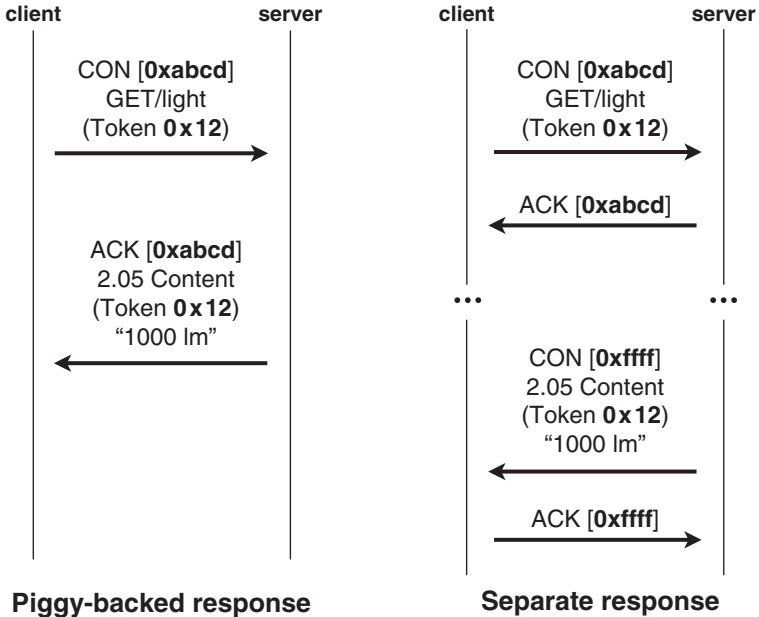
client

server

CON [0xabcd]
GET/light
(Token 0x12)

ACK [0xabcd]
2.05 Content
(Token 0x12)
“1000 lm”

Piggy-backed response

client

server

CON [0xabcd]
GET/light
(Token 0x12)

ACK [0xabcd]

...

...

CON [0xffff]
2.05 Content
(Token 0x12)
“1000 lm”

ACK [0xffff]

Separate response